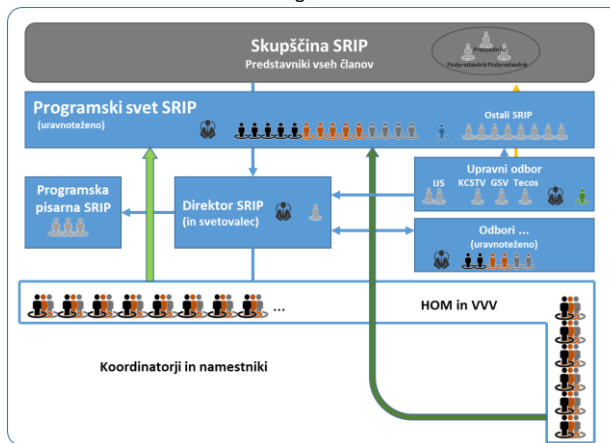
Skupščina SRIP
Predstavniki vseh članov

Predsednik
Podpredsednik Podpredsednik

Programski svet SRIP
(uravnoteženo)

Ostali SRIP

Upravni odbor
IJS KCSTV GSV Tecos

Programska pisarna SRIP

Direktor SRIP
(in svetovalec)

Odbori ...
(uravnoteženo)

...

HOM in VVV

Koordinatorji in namestniki